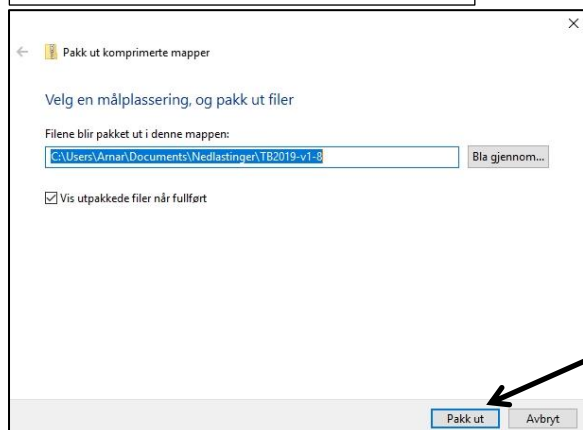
Pakk ut komprimerte mapper

Velg en målplassering, og pakk ut filer

Filene blir pakket ut i denne mappen:

C:\Users\Arnar\Documents\Nedlastinger\TB2019-v1-8

Bla gjennom...

Vis utpakkede filer når fullført

Pakk ut

Avbryt